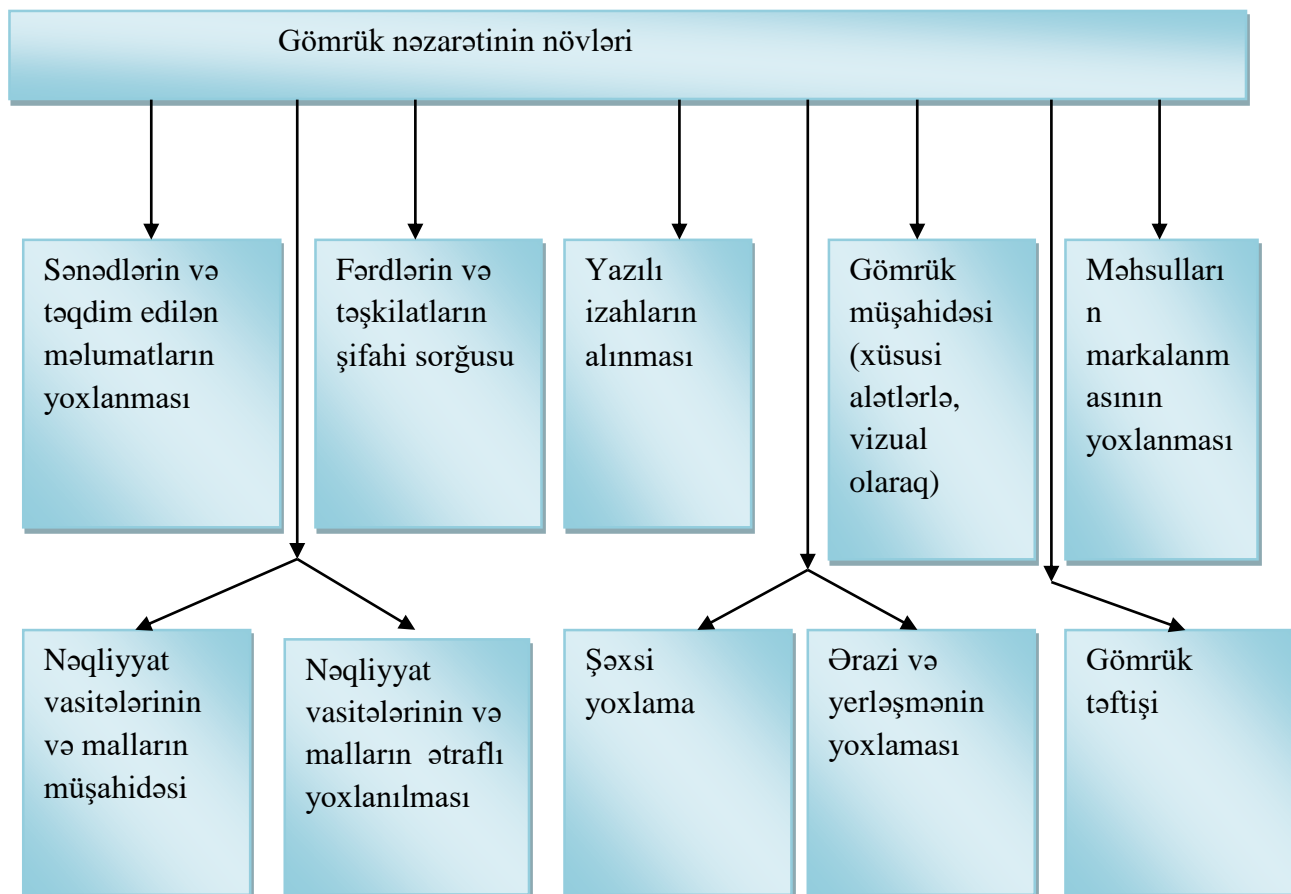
Gömrük nəzarətinin növləri

Sənədlərin və təqdim edilən məlumatların yoxlanması

Fərdlərin və təşkilatların şifahi sorğusu

Yazılı izahların alınması

Gömrük müşahidəsi (xüsusi alətlərlə, vizual olaraq)

Məhsulların markalanmasının yoxlanması

Nəqliyyat vasitələrinin və malların müşahidəsi

Nəqliyyat vasitələrinin və malların ətraflı yoxlanılması

Şəxsi yoxlama

Ərazi və yerləşmənin yoxlaması

Gömrük təftişi